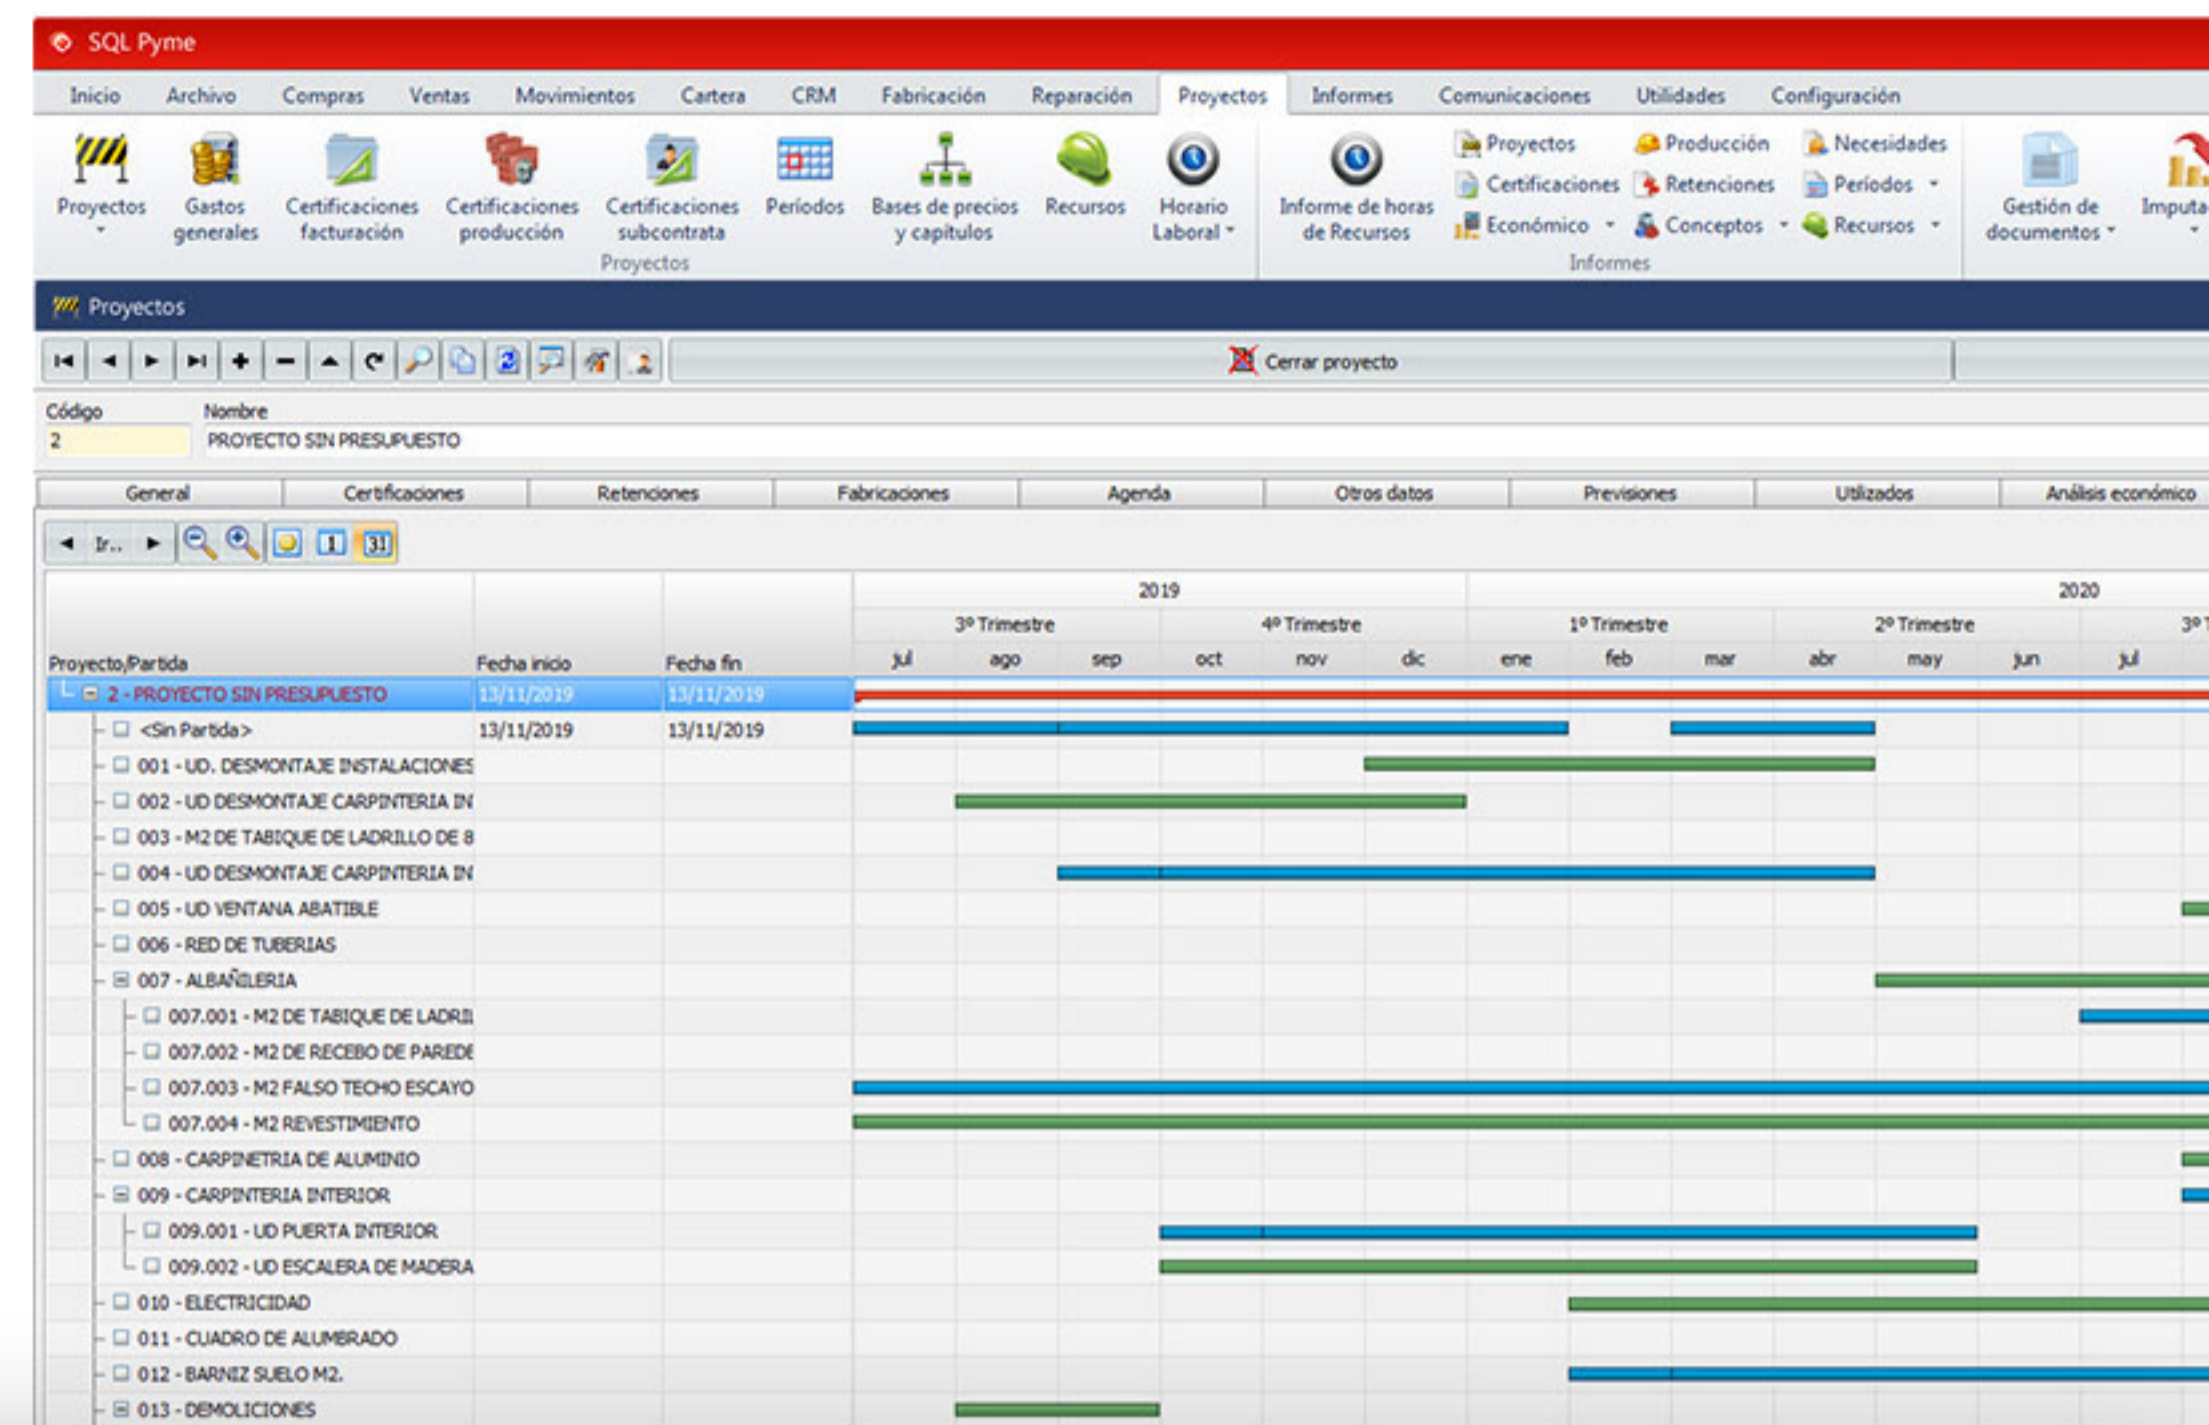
SQL Pyme

Inicio Archivo Compras Ventas Movimientos Cartera CRM Fabricación Reparación Proyectos Informes Comunicaciones Utilidades Configuración

Proyectos
Gastos generales
Certificaciones facturación
Certificaciones producción
Certificaciones subcontrata
Periodos
Bases de precios y capítulos
Recursos
Horario Laboral
Proyectos

Informe de horas de Recursos
Proyectos
Certificaciones
Económico
Producción
Retenciones
Conceptos
Necesidades
Periodos
Recursos
Informes

Gestión de documentos
Imputa

Proyectos

Cerrar proyecto

Código
2
Nombre
PROYECTO SIN PRESUPUESTO

General | Certificaciones | Retenciones | Fabricaciones | Agenda | Otros datos | Previsiones | Utilizados | Análisis económico

Ir..

| Proyecto/Partida | Fecha inicio | Fecha fin |
|---|---|---|
| 2 - PROYECTO SIN PRESUPUESTO | 13/11/2019 | 13/11/2019 |
| <Sin Partida> | 13/11/2019 | 13/11/2019 |
| 001 - UD. DESMONTAJE INSTALACIONES | | |
| 002 - UD DESMONTAJE CARPINTERIA IN | | |
| 003 - M2 DE TABIQUE DE LADRILLO DE 8 | | |
| 004 - UD DESMONTAJE CARPINTERIA IN | | |
| 005 - UD VENTANA ABATIBLE | | |
| 006 - RED DE TUBERIAS | | |
| 007 - ALBAÑILERIA | | |
| 007.001 - M2 DE TABIQUE DE LADRI | | |
| 007.002 - M2 DE RECEBO DE PAREDE | | |
| 007.003 - M2 FALSO TECHO ESCAYO | | |
| 007.004 - M2 REVESTIMIENTO | | |
| 008 - CARPINETRIA DE ALUMINIO | | |
| 009 - CARPINTERIA INTERIOR | | |
| 009.001 - UD PUERTA INTERIOR | | |
| 009.002 - UD ESCALERA DE MADERA | | |
| 010 - ELECTRICIDAD | | |
| 011 - CUADRO DE ALUMBRADO | | |
| 012 - BARNIZ SUELO M2. | | |
| 013 - DEMOLICIONES | | |

2019
2020
3º Trimestre
4º Trimestre
1º Trimestre
2º Trimestre
3º T
jul ago sep oct nov dic ene feb mar abr may jun jul